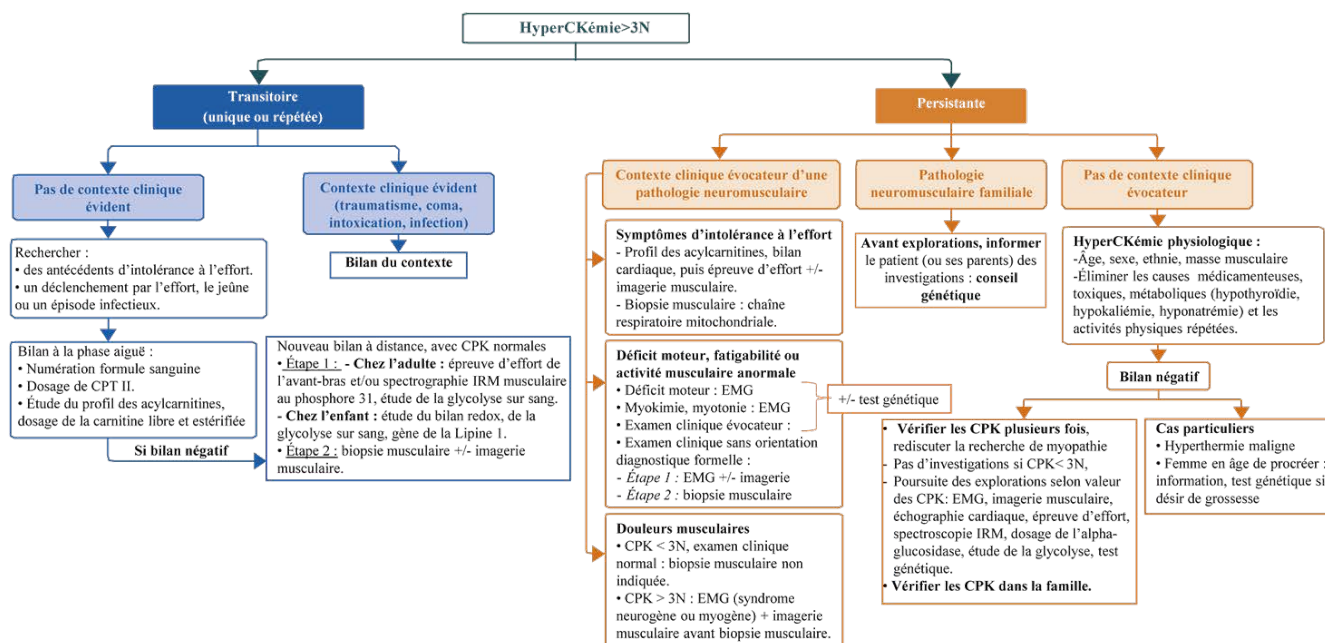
HyperCKémie>3N

Transitoire
(unique ou répétée)

Pas de contexte clinique évident

Rechercher :
• des antécédents d'intolérance à l'effort.
• un déclenchement par l'effort, le jeûne ou un épisode infectieux.

Bilan à la phase aiguë :
• Numération formule sanguine
• Dosage de CPT II.
• Étude du profil des acylcarnitines, dosage de la carnitine libre et estérifiée

Si bilan négatif

Nouveau bilan à distance, avec CPK normales
• Étape 1 : - Chez l'adulte : épreuve d'effort de l'avant-bras et/ou spectrographie IRM musculaire au phosphore 31, étude de la glycolyse sur sang.
- Chez l'enfant : étude du bilan redox, de la glycolyse sur sang, gène de la Lipine 1.
• Étape 2 : biopsie musculaire +/- imagerie musculaire.

Contexte clinique évident
(traumatisme, coma, intoxication, infection)

Bilan du contexte

Persistante

Contexte clinique évocateur d'une pathologie neuromusculaire

Symptômes d'intolérance à l'effort
- Profil des acylcarnitines, bilan cardiaque, puis épreuve d'effort +/- imagerie musculaire.
- Biopsie musculaire : chaîne respiratoire mitochondriale.

Déficit moteur, fatigabilité ou activité musculaire anormale
• Déficit moteur : EMG
• Myokimie, myotonie : EMG
• Examen clinique évocateur :
• Examen clinique sans orientation diagnostique formelle :
- Étape 1 : EMG +/- imagerie
- Étape 2 : biopsie musculaire

+/- test génétique

Douleurs musculaires
• CPK < 3N, examen clinique normal : biopsie musculaire non indiquée.
• CPK > 3N : EMG (syndrome neurogène ou myogène) + imagerie musculaire avant biopsie musculaire.

Pathologie neuromusculaire familiale

Avant explorations, informer le patient (ou ses parents) des investigations : conseil génétique

Pas de contexte clinique évocateur

HyperCKémie physiologique :
-Âge, sexe, ethnie, masse musculaire
-Éliminer les causes médicamenteuses, toxiques, métaboliques (hypothyroïdie, hypokaliémie, hyponatrémie) et les activités physiques répétées.

Bilan négatif

• Vérifier les CPK plusieurs fois, rediscuter la recherche de myopathie
- Pas d'investigations si CPK< 3N,
- Poursuite des explorations selon valeur des CPK: EMG, imagerie musculaire, échographie cardiaque, épreuve d'effort, spectroscopie IRM, dosage de l'alpha-glucosidase, étude de la glycolyse, test génétique.
• Vérifier les CPK dans la famille.

Cas particuliers
• Hyperthermie maligne
• Femme en âge de procréer : information, test génétique si désir de grossesse